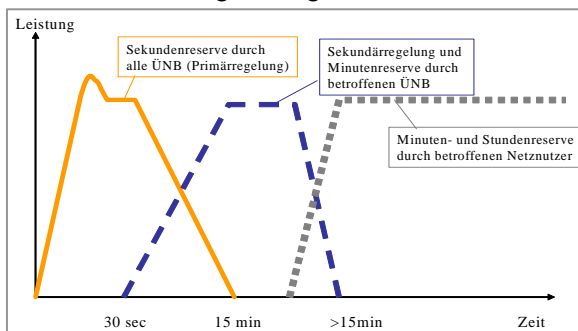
Leistung

Sekundenreserve durch alle ÜNB (Primärregelung)

Sekundärregelung und Minutenreserve durch betroffenen ÜNB

Minuten- und Stundenreserve durch betroffenen Netznutzer

30 sec

15 min

>15min

Zeit